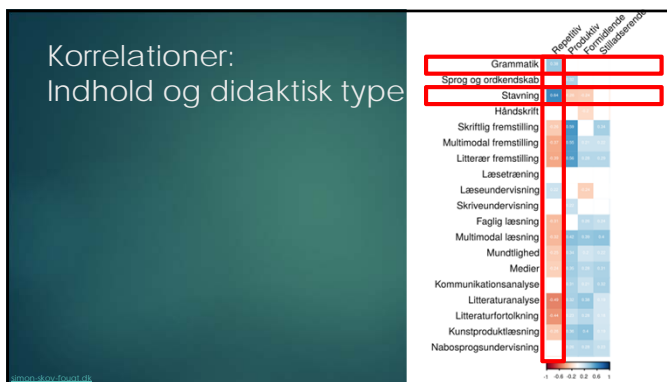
Korrelationer:
Indhold og didaktisk type

Repetitiv
Produktiv
Formidlende
Stilladserende

Grammatik
Sprog og ordkendskab
Stavning
Håndskrift
Skriftlig fremstilling
Multimodal fremstilling
Litterær fremstilling
Læsetræning
Læseundervisning
Skriveundervisning
Faglig læsning
Multimodal læsning
Mundtlighed
Medier
Kommunikationsanalyse
Litteraturanalyse
Litteraturfortolkning
Kunstproduktlæsning
Nabosprogsundervisning

-1 -0.6 -0.2 0.2 0.6 1

simon-skov-fougt.dk